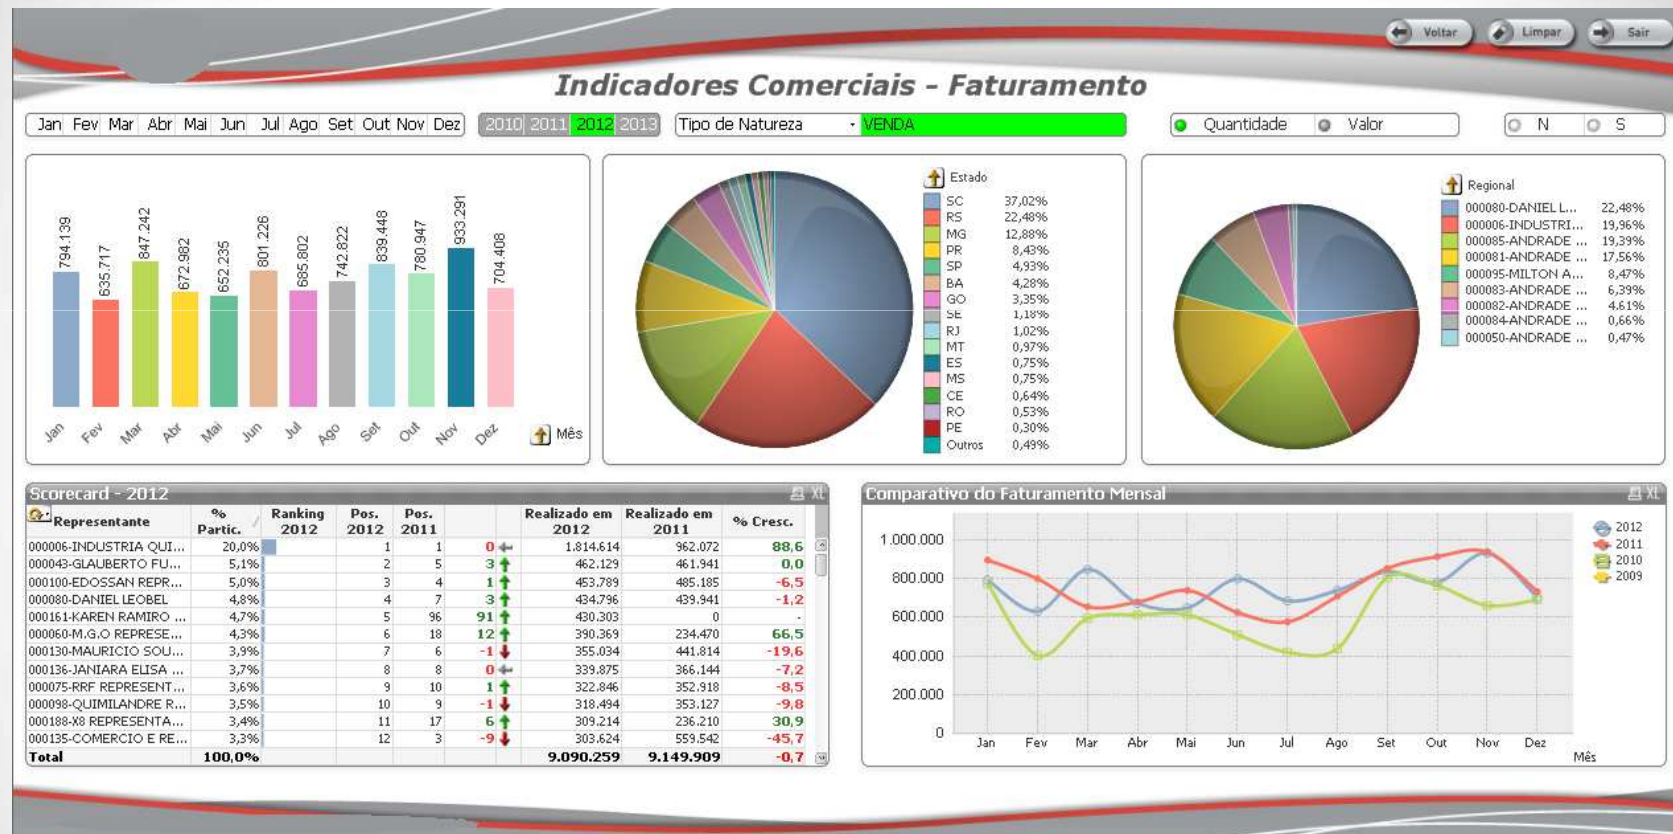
Voltar Limpar Sair

Indicadores Comerciais - Faturamento

Jan Fev Mar Abr Mai Jun Jul Ago Set Out Nov Dez | 2010 2011 2012 2013 | Tipo de Natureza VENDA | Quantidade Valor | N S

794.139 635.717 847.242 672.982 652.235 801.226 685.802 742.822 839.448 780.947 933.291 704.408

Jan Fev Mar Abr Mai Jun Jul Ago Set Out Nov Dez Mês

Estado
SC 37,02%
RS 22,48%
MG 12,88%
PR 8,43%
SP 4,93%
BA 4,28%
GO 3,35%
SE 1,18%
RJ 1,02%
MT 0,97%
ES 0,75%
MS 0,75%
CE 0,64%
RO 0,53%
PE 0,30%
Outros 0,49%

Regional
000080-DANIEL L... 22,48%
000006-INDUSTRI... 19,96%
000085-ANDRADE ... 19,39%
000081-ANDRADE ... 17,56%
000095-MILTON A... 8,47%
000083-ANDRADE ... 6,39%
000082-ANDRADE ... 4,61%
000084-ANDRADE ... 0,66%
000050-ANDRADE ... 0,47%

Scorecard - 2012

| Representante | % Partic. | Ranking 2012 | Pos. 2012 | Pos. 2011 | | Realizado em 2012 | Realizado em 2011 | % Cresc. |
|---|---|---|---|---|---|---|---|---|
| 000006-INDUSTRIA QUI... | 20,0% | | 1 | 1 | 0 | 1.814.614 | 962.072 | 88,6 |
| 000043-GLAUBERTO FU... | 5,1% | | 2 | 5 | 3 | 462.129 | 461.941 | 0,0 |
| 000100-EDOSSAN REPR... | 5,0% | | 3 | 4 | 1 | 453.789 | 485.185 | -6,5 |
| 000080-DANIEL LEOBEL | 4,8% | | 4 | 7 | 3 | 434.796 | 439.941 | -1,2 |
| 000161-KAREN RAMIRO ... | 4,7% | | 5 | 96 | 91 | 430.303 | 0 | - |
| 000060-M.G.O REPRESE... | 4,3% | | 6 | 18 | 12 | 390.369 | 234.470 | 66,5 |
| 000130-MAURICIO SOU... | 3,9% | | 7 | 6 | -1 | 355.034 | 441.814 | -19,6 |
| 000136-JANIARA ELISA ... | 3,7% | | 8 | 8 | 0 | 339.875 | 366.144 | -7,2 |
| 000075-RRF REPRESENT... | 3,6% | | 9 | 10 | 1 | 322.846 | 352.918 | -8,5 |
| 000098-QUIMILANDRE R... | 3,5% | | 10 | 9 | -1 | 318.494 | 353.127 | -9,8 |
| 000188-X8 REPRESENTA... | 3,4% | | 11 | 17 | 6 | 309.214 | 236.210 | 30,9 |
| 000135-COMERCIO E RE... | 3,3% | | 12 | 3 | -9 | 303.624 | 559.542 | -45,7 |
| Total | 100,0% | | | | | 9.090.259 | 9.149.909 | -0,7 |

Comparativo do Faturamento Mensal

1.000.000 800.000 600.000 400.000 200.000 0

Jan Fev Mar Abr Mai Jun Jul Ago Set Out Nov Dez Mês

2012 2011 2010 2009